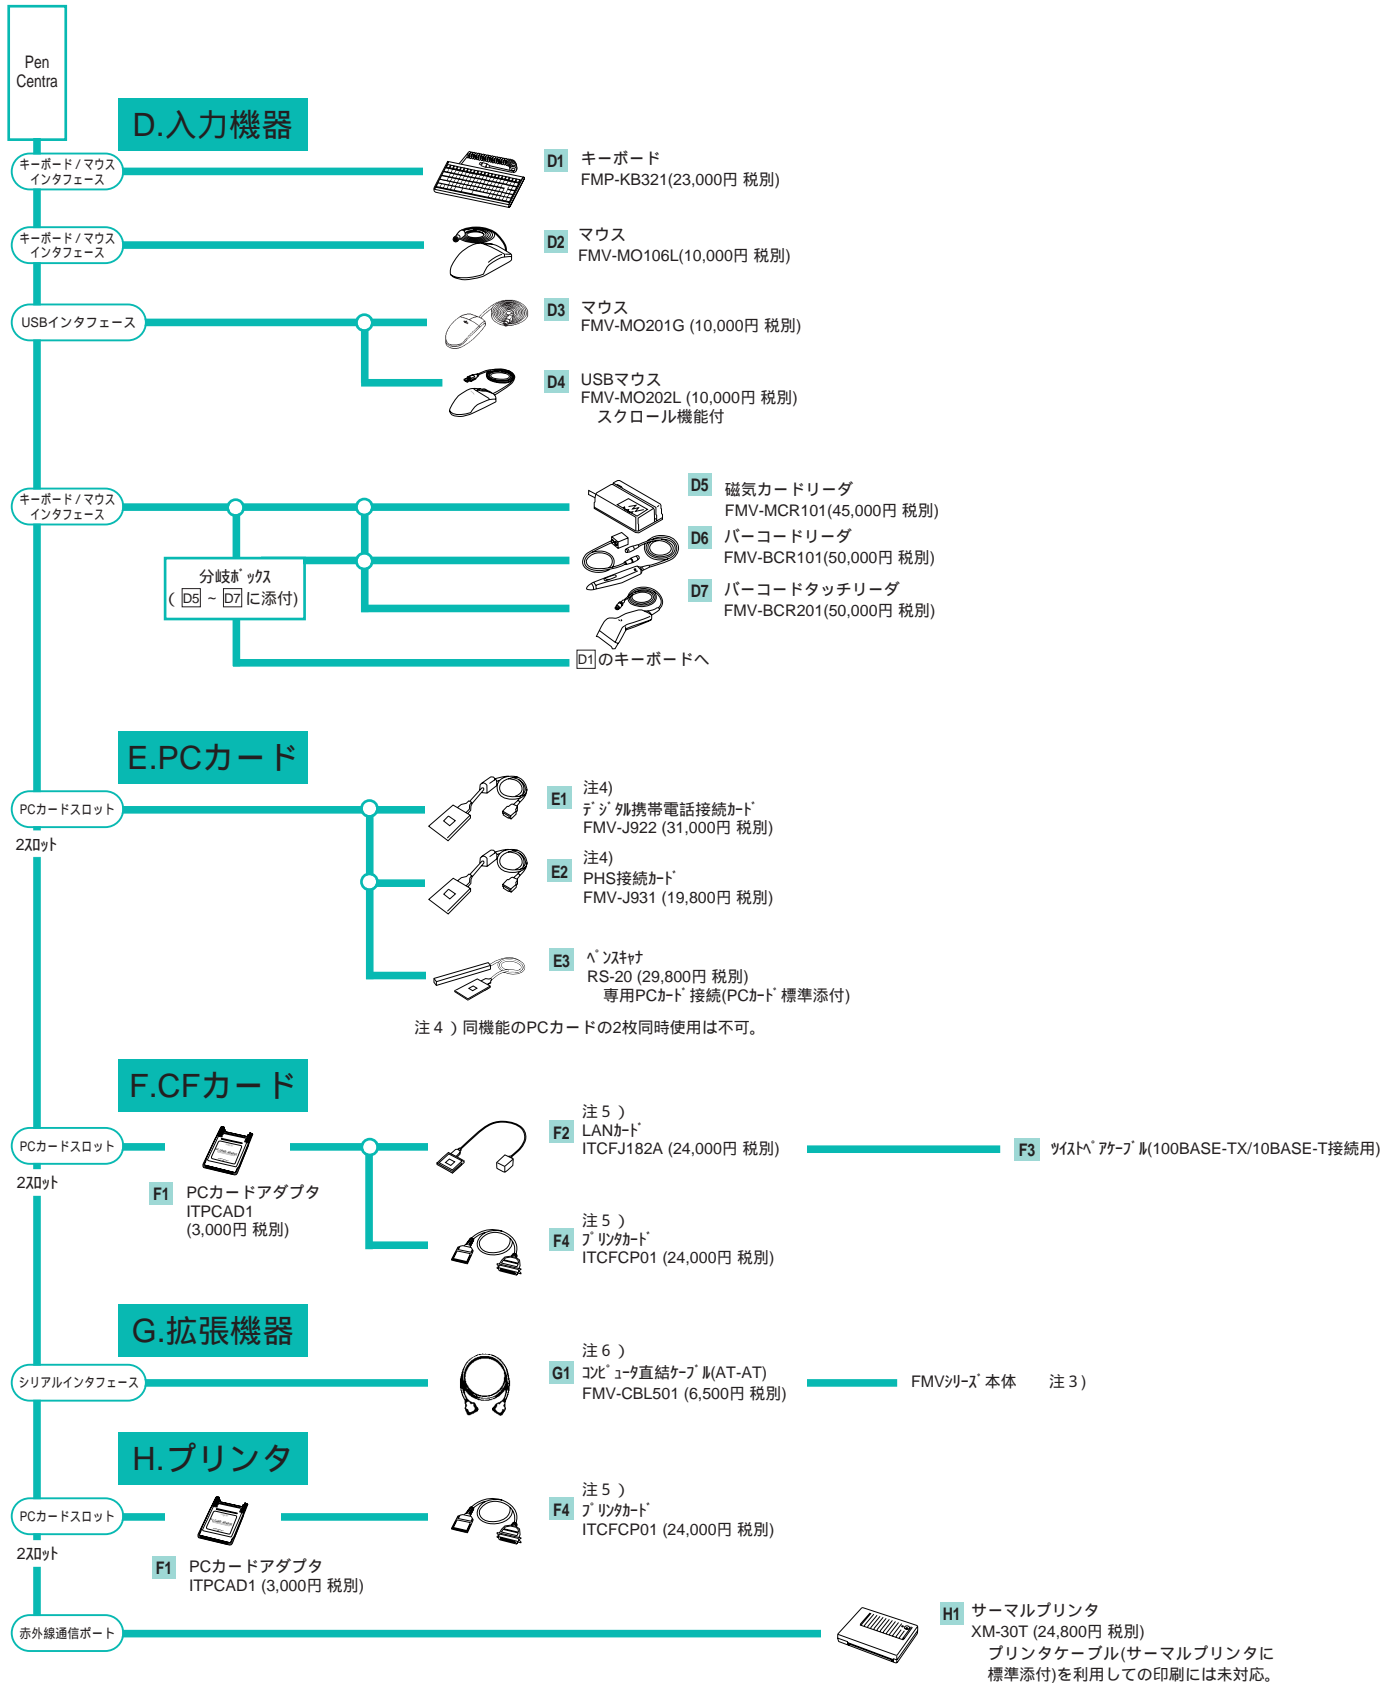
Pen Centra

D.入力機器

キーボード / マウス インタフェース

D1 キーボード
FMP-KB321(23,000円 税別)

キーボード / マウス インタフェース

D2 マウス
FMV-MO106L(10,000円 税別)

USBインタフェース

D3 マウス
FMV-MO201G (10,000円 税別)

D4 USBマウス
FMV-MO202L (10,000円 税別)
スクロール機能付

キーボード / マウス インタフェース

分岐ボックス
( D5 ~ D7 に添付)

D5 磁気カードリーダ
FMV-MCR101(45,000円 税別)

D6 バーコードリーダ
FMV-BCR101(50,000円 税別)

D7 バーコードタッチリーダ
FMV-BCR201(50,000円 税別)

D1のキーボードへ

E.PCカード

PCカードスロット
2スロット

E1 注4)
デジタル携帯電話接続カード
FMV-J922 (31,000円 税別)

E2 注4)
PHS接続カード
FMV-J931 (19,800円 税別)

E3 ペンスキャナ
RS-20 (29,800円 税別)
専用PCカード接続(PCカード標準添付)

注４）同機能のPCカードの2枚同時使用は不可。

F.CFカード

PCカードスロット
2スロット

F1 PCカードアダプタ
ITPCAD1
(3,000円 税別)

F2 注５）
LANカード
ITCFJ182A (24,000円 税別)

F3 ツイストペアケーブル(100BASE-TX/10BASE-T接続用)

F4 注５）
プリンタカード
ITCFCP01 (24,000円 税別)

G.拡張機器

シリアルインタフェース

G1 注６）
コンピュータ直結ケーブル(AT-AT)
FMV-CBL501 (6,500円 税別)

FMVシリーズ本体　注３)

H.プリンタ

PCカードスロット
2スロット

F1 PCカードアダプタ
ITPCAD1 (3,000円 税別)

F4 注５）
プリンタカード
ITCFCP01 (24,000円 税別)

赤外線通信ポート

H1 サーマルプリンタ
XM-30T (24,800円 税別)
プリンタケーブル(サーマルプリンタに標準添付)を利用しての印刷には未対応。